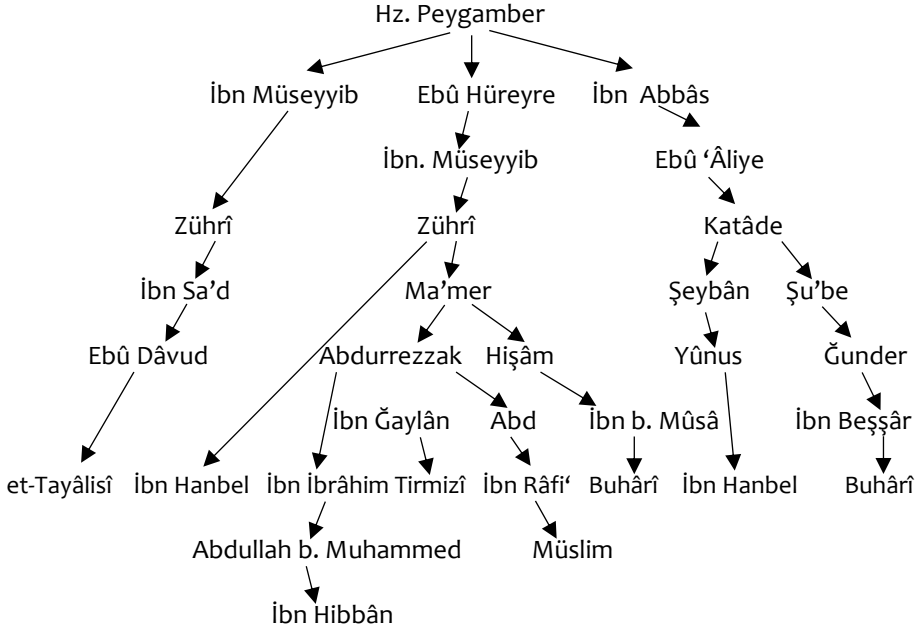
Hz. Peygamber

İbn Müseyyib

Ebû Hüreyre

İbn Abbâs

İbn. Müseyyib

Ebû ‘Âliye

Zührî

Zührî

Katâde

İbn Sa’d

Ma’mer

Şeybân

Şu’be

Ebû Dâvud

Abdurrezzak

Hişâm

Yûnus

Ğunder

İbn Ğaylân

Abd

İbn b. Mûsâ

İbn Beşşâr

et-Tayâlisî

İbn Hanbel

İbn İbrâhim

Tirmizî

İbn Râfi‘

Buhârî

İbn Hanbel

Buhârî

Abdullah b. Muhammed

Müslim

İbn Hibbân